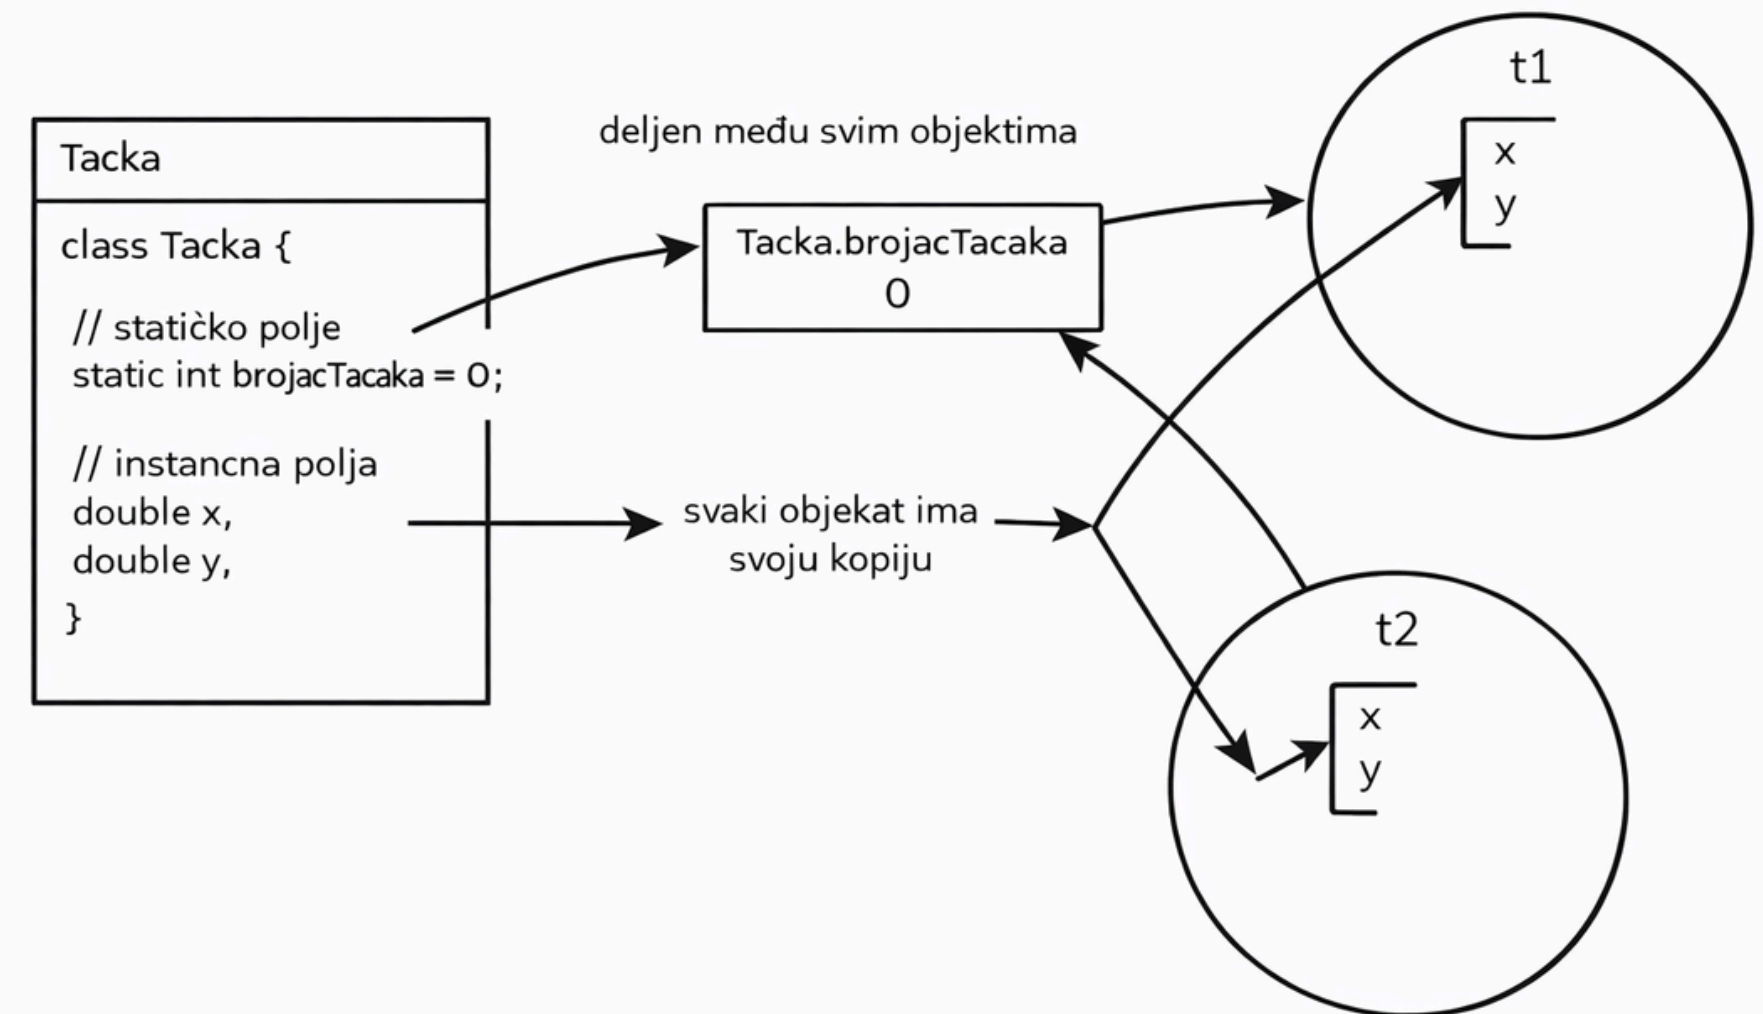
Tacka

class Tacka {

// statičko polje
static int brojacTacaka = 0;

// instancna polja
double x,
double y,
}

deljen među svim objektima

Tacka.brojacTacaka
0

svaki objekat ima svoju kopiju

t1
x
y

t2
x
y